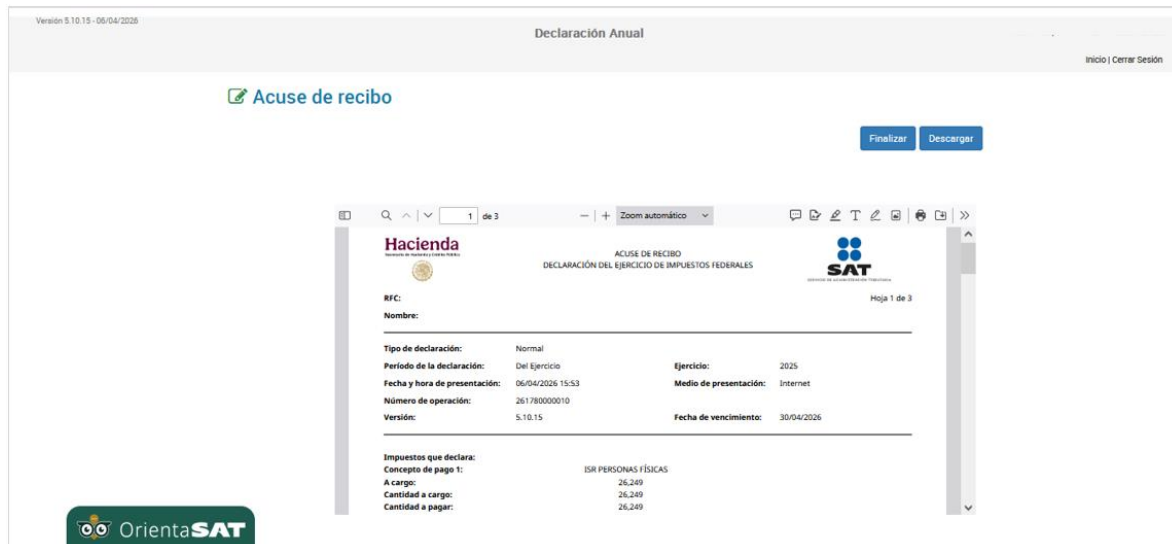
Versión 5.10.15 - 06/04/2026

Declaración Anual

Inicio | Cerrar Sesión

Acuse de recibo

Finalizar Descargar

1 de 3

Zoom automático

Hacienda
Secretaría de Hacienda y Crédito Público

ACUSE DE RECIBO
DECLARACIÓN DEL EJERCICIO DE IMPUESTOS FEDERALES

SAT
SERVICIO DE ADMINISTRACIÓN TRIBUTARIA

RFC:

Hoja 1 de 3

Nombre:

| | | | |
|---|---|---|---|
| Tipo de declaración: | Normal | | |
| Período de la declaración: | Del Ejercicio | Ejercicio: | 2025 |
| Fecha y hora de presentación: | 06/04/2026 15:53 | Medio de presentación: | Internet |
| Número de operación: | 261780000010 | | |
| Versión: | 5.10.15 | Fecha de vencimiento: | 30/04/2026 |

Impuestos que declara:

| | |
|---|---|
| Concepto de pago 1: | ISR PERSONAS FÍSICAS |
| A cargo: | 26,249 |
| Cantidad a cargo: | 26,249 |
| Cantidad a pagar: | 26,249 |

OrientaSAT